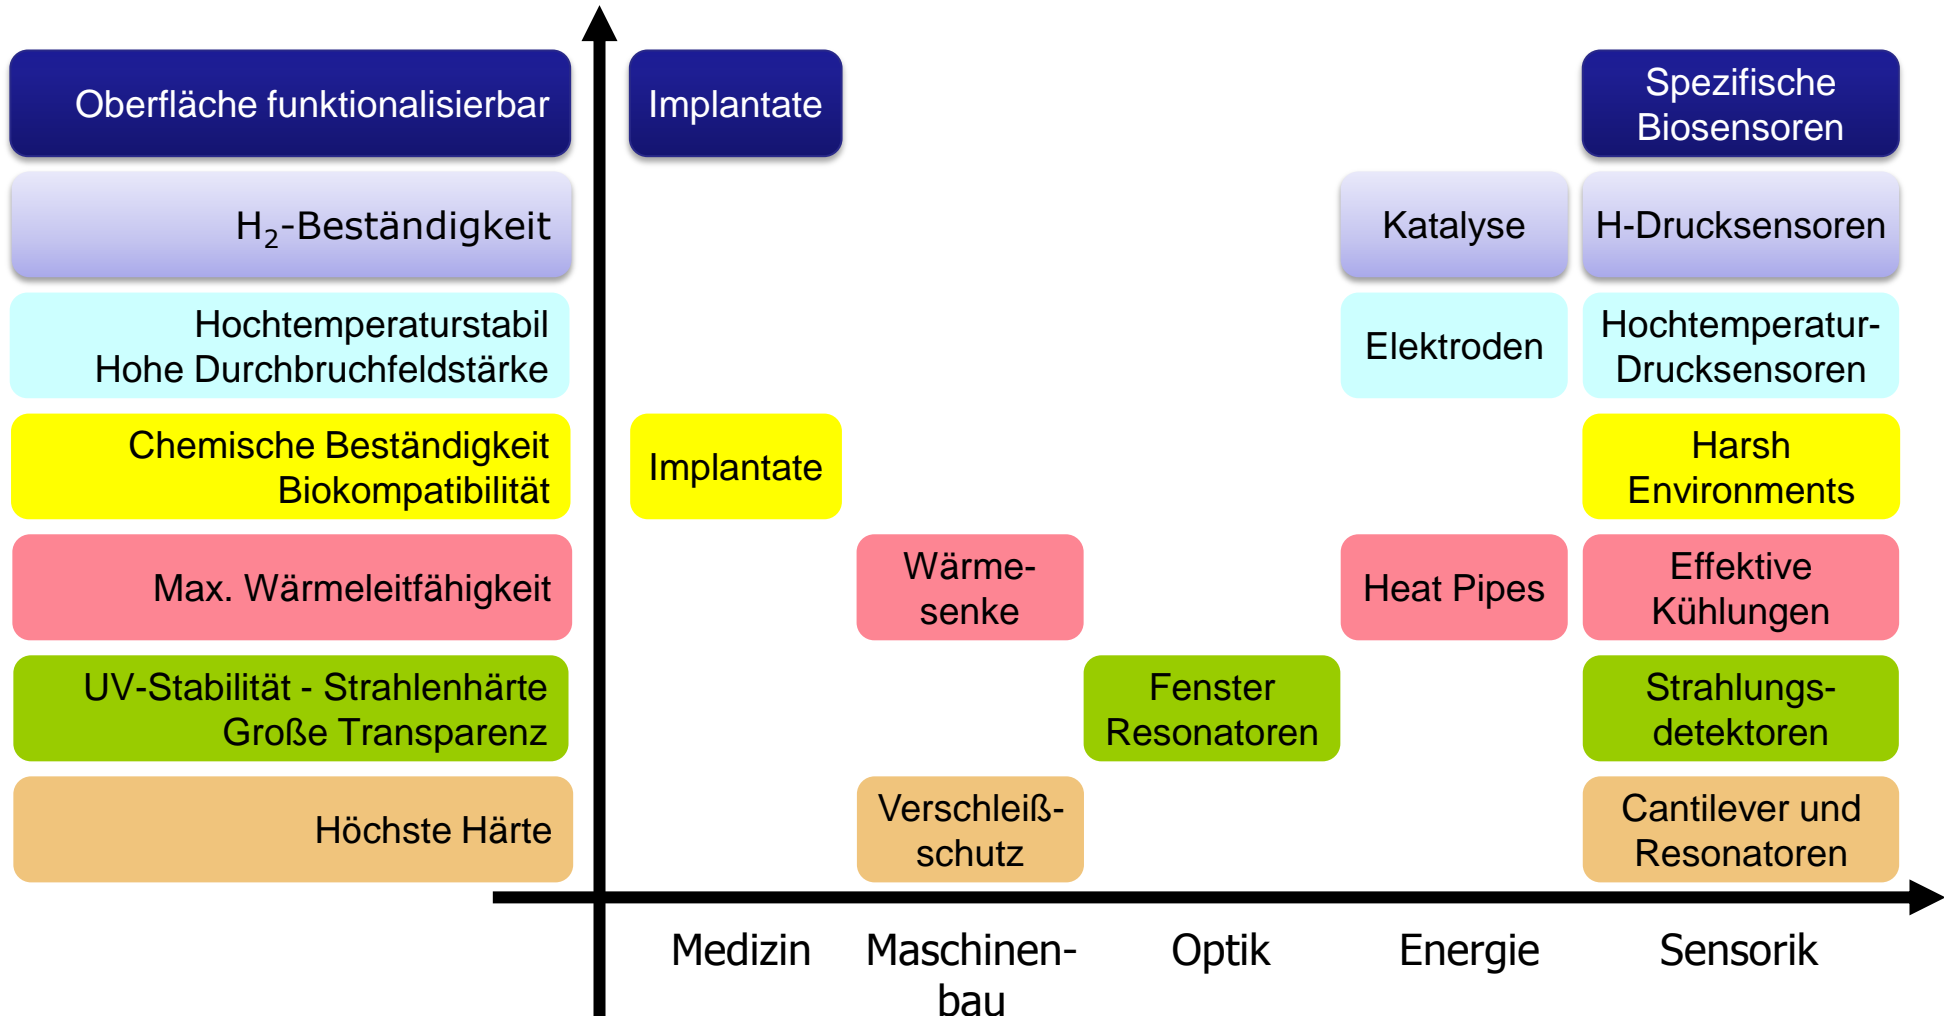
Oberfläche funktionalisierbar

Implantate

Spezifische Biosensoren

$H_2$-Beständigkeit

Katalyse

H-Drucksensoren

Hochtemperaturstabil
Hohe Durchbruchfeldstärke

Elektroden

Hochtemperatur-Drucksensoren

Chemische Beständigkeit
Biokompatibilität

Implantate

Harsh Environments

Max. Wärmeleitfähigkeit

Wärmesenke

Heat Pipes

Effektive Kühlungen

UV-Stabilität - Strahlenhärte
Große Transparenz

Fenster
Resonatoren

Strahlungsdetektoren

Höchste Härte

Verschleißschutz

Cantilever und Resonatoren

Medizin

Maschinenbau

Optik

Energie

Sensorik